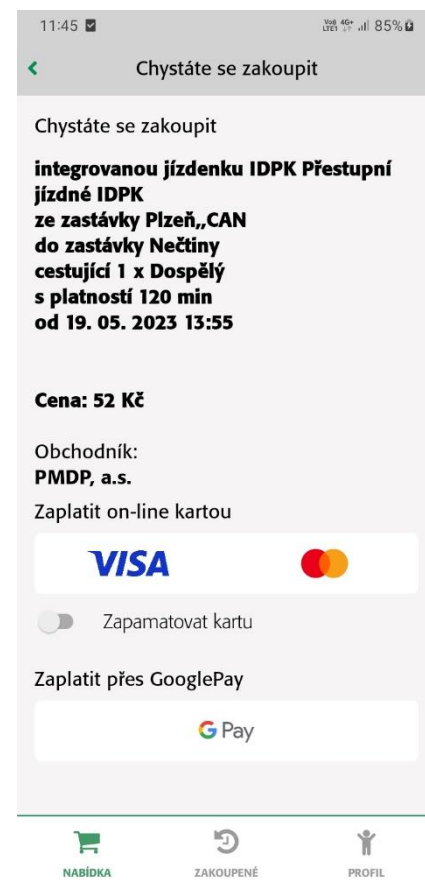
11:45 85%

Chystáte se zakoupit

Chystáte se zakoupit

integrovanou jízdenku IDPK Přestupní jízdné IDPK
ze zastávky Plzeň,,CAN
do zastávky Nečtiny
cestující 1 x Dospělý
s platností 120 min
od 19. 05. 2023 13:55

Cena: 52 Kč

Obchodník:
PMDP, a.s.

Zaplatit on-line kartou

VISA

Zapamatovat kartu

Zaplatit přes GooglePay

G Pay

NABÍDKA ZAKOUPENÉ PROFIL